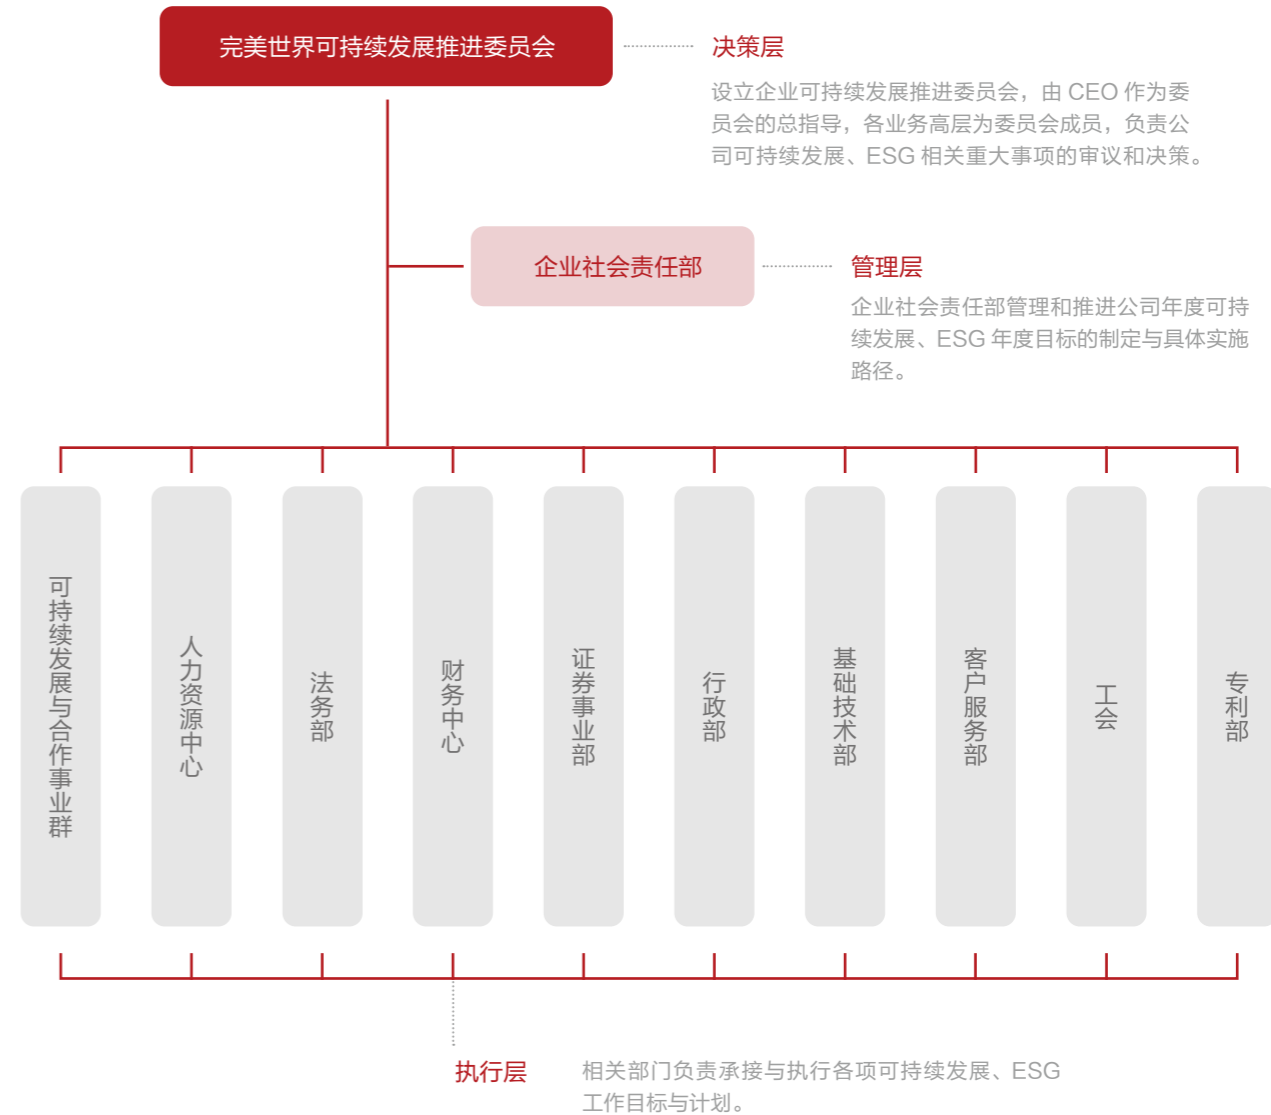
完美世界可持续发展推进委员会

决策层

设立企业可持续发展推进委员会，由 CEO 作为委员会的总指导，各业务高层为委员会成员，负责公司可持续发展、ESG 相关重大事项的审议和决策。

企业社会责任部

管理层

企业社会责任部管理和推进公司年度可持续发展、ESG 年度目标的制定与具体实施路径。

可持续发展与合作事业群

人力资源中心

法务部

财务中心

证券事业部

行政部

基础技术部

客户服务部

工会

专利部

执行层

相关部门负责承接与执行各项可持续发展、ESG 工作目标与计划。